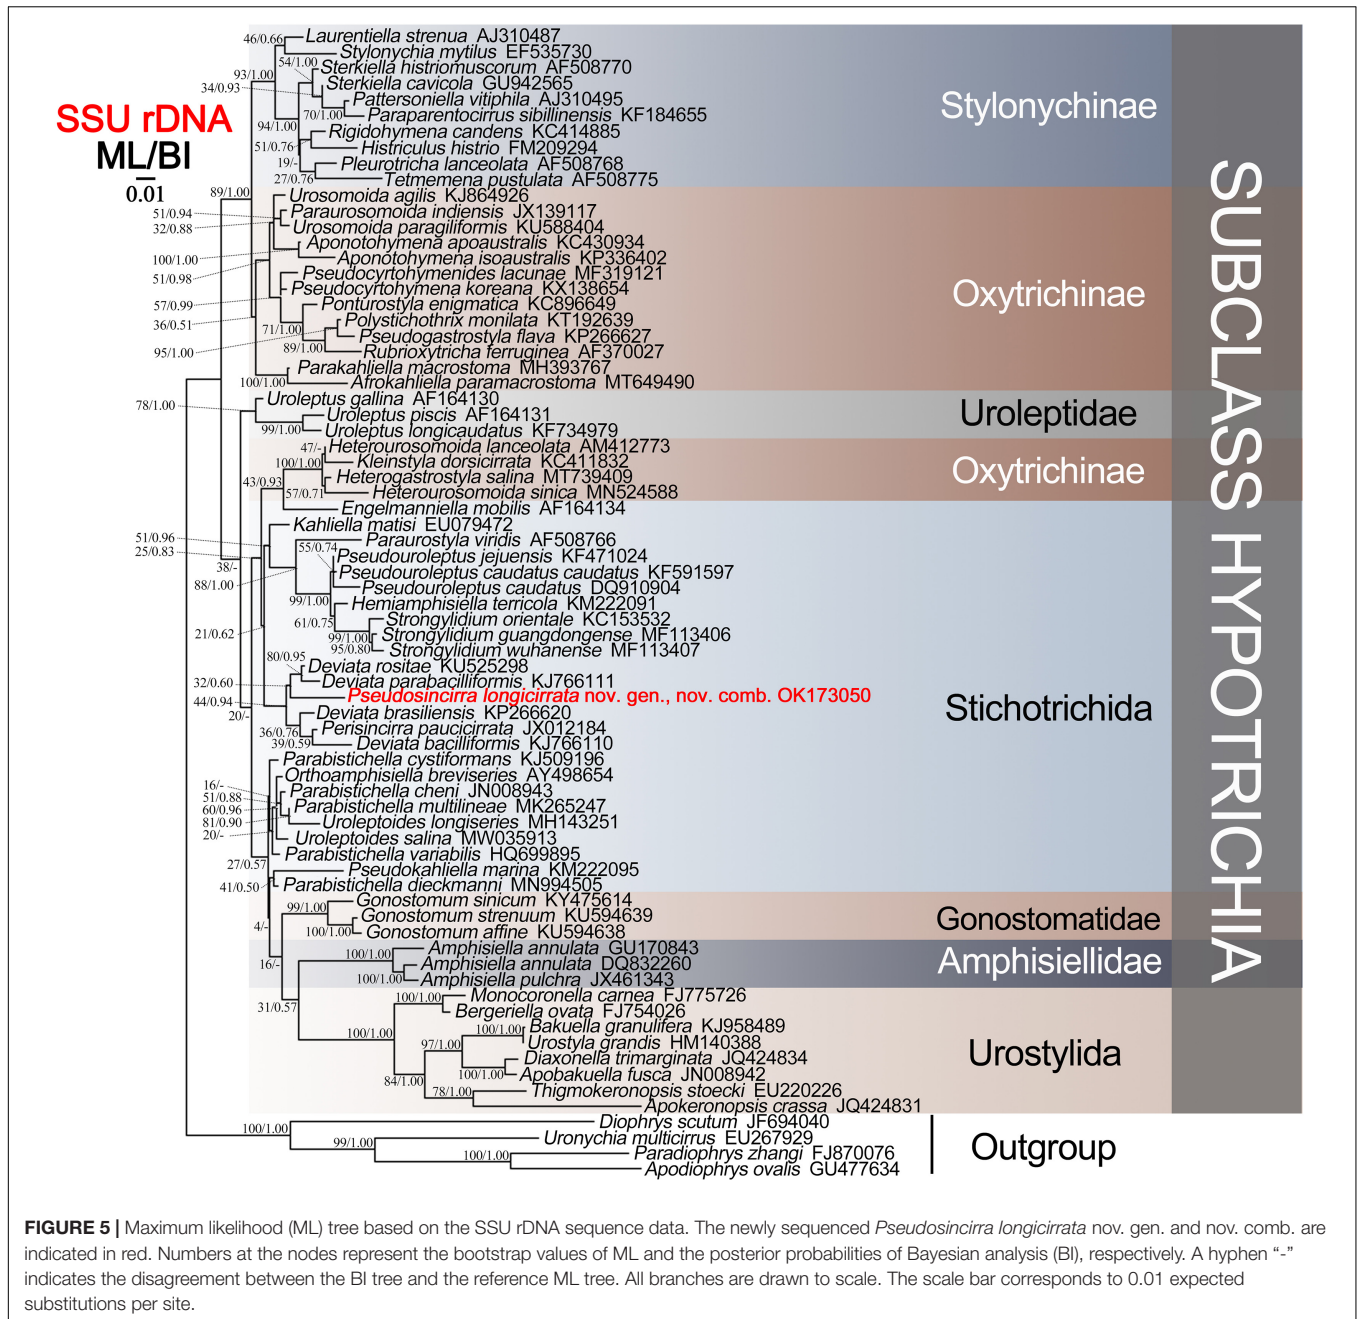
SSU rDNA
ML/BI
0.01

46/0.66 Laurentiella strenua AJ310487
Stylonychia mytilus EF535730
54/1.00 Sterkiella histriomuscorum AF508770
93/1.00 Sterkiella cavicola GU942565
34/0.93 Pattersoniella vitiphila AJ310495
70/1.00 Paraparentocirrus sibillinensis KF184655
94/1.00 Rigidohymena candens KC414885
51/0.76 Histriculus histrio FM209294
19/- Pleurotricha lanceolata AF508768
27/0.76 Tetmemena pustulata AF508775
89/1.00 Urosomoida agilis KJ864926
51/0.94 Paraurosomoida indiensis JX139117
32/0.88 Urosomoida paragiliformis KU588404
Apoonotohymena apoaustralis KC430934
100/1.00 Aponotohymena isoaustralis KP336402
51/0.98 Pseudocyrtohymenides lacunae MF319121
Pseudocyrtohymena koreana KX138654
57/0.99 Ponturostyla enigmatica KC896649
36/0.51 Polystichothrix monilata KT192639
71/1.00 Pseudogastrostyla flava KP266627
95/1.00 89/1.00 Rubrioxytricha ferruginea AF370027
Parakahliella macrostoma MH393767
100/1.00 Afrokahliella paramacrostoma MT649490
78/1.00 Uroleptus gallina AF164130
Uroleptus piscis AF164131
99/1.00 Uroleptus longicaudatus KF734979
47/- Heterourosomoida lanceolata AM412773
100/1.00 Kleinstyla dorsicirrata KC411832
43/0.93 Heterogastrostyla salina MT739409
57/0.71 Heterourosomoida sinica MN524588
Engelmanniella mobilis AF164134
Kahliella matisi EU079472
51/0.96 Paraurostyla viridis AF508766
25/0.83 55/0.74 Pseudouroleptus jejuensis KF471024
38/- Pseudouroleptus caudatus caudatus KF591597
88/1.00 Pseudouroleptus caudatus DQ910904
99/1.00 Hemiamphisiella terricola KM222091
61/0.75 Strongylidium orientale KC153532
21/0.62 99/1.00 Strongylidium guangdongense MF113406
95/0.80 Strongylidium wuhanense MF113407
80/0.95 Deviata rositae KU525298
32/0.60 Deviata parabacilliformis KJ766111
44/0.94 Pseudosincirra longicirrata nov. gen., nov. comb. OK173050
20/- Deviata brasiliensis KP266620
36/0.76 Perisincirra paucicirrata JX012184
39/0.59 Deviata bacilliformis KJ766110
Parabistichella cystiformans KJ509196
16/- Orthoamphisiella breviseries AY498654
51/0.88 Parabistichella cheni JN008943
60/0.96 Parabistichella multilineae MK265247
81/0.90 Uroleptoides longiseries MH143251
20/- Uroleptoides salina MW035913
Parabistichella variabilis HQ699895
27/0.57 Pseudokahliella marina KM222095
41/0.50 Parabistichella dieckmanni MN994505
99/1.00 Gonostomum sinicum KY475614
4/- Gonostomum strenuum KU594639
100/1.00 Gonostomum affine KU594638
100/1.00 Amphisiella annulata GU170843
16/- Amphisiella annulata DQ832260
100/1.00 Amphisiella pulchra JX461343
100/1.00 Monocoronella carnea FJ775726
31/0.57 Bergeriella ovata FJ754026
100/1.00 100/1.00 Bakuella granulifera KJ958489
97/1.00 Urostyla grandis HM140388
Diaxonella trimarginata JQ424834
100/1.00 Apobakuella fusca JN008942
84/1.00 78/1.00 Thigmokeronopsis stoecki EU220226
Apokeronopsis crassa JQ424831
100/1.00 Diophrys scutum JF694040
99/1.00 Uronychia multicirrus EU267929
100/1.00 Paradiophrys zhangi FJ870076
Apodiophrys ovalis GU477634

Stylonychinae
Oxytrichinae
Uroleptidae
Oxytrichinae
Stichotrichida
Gonostomatidae
Amphisiellidae
Urostylida
Outgroup
SUBCLASS HYPOTRICHIA

FIGURE 5 | Maximum likelihood (ML) tree based on the SSU rDNA sequence data. The newly sequenced Pseudosincirra longicirrata nov. gen. and nov. comb. are indicated in red. Numbers at the nodes represent the bootstrap values of ML and the posterior probabilities of Bayesian analysis (BI), respectively. A hyphen "-" indicates the disagreement between the BI tree and the reference ML tree. All branches are drawn to scale. The scale bar corresponds to 0.01 expected substitutions per site.